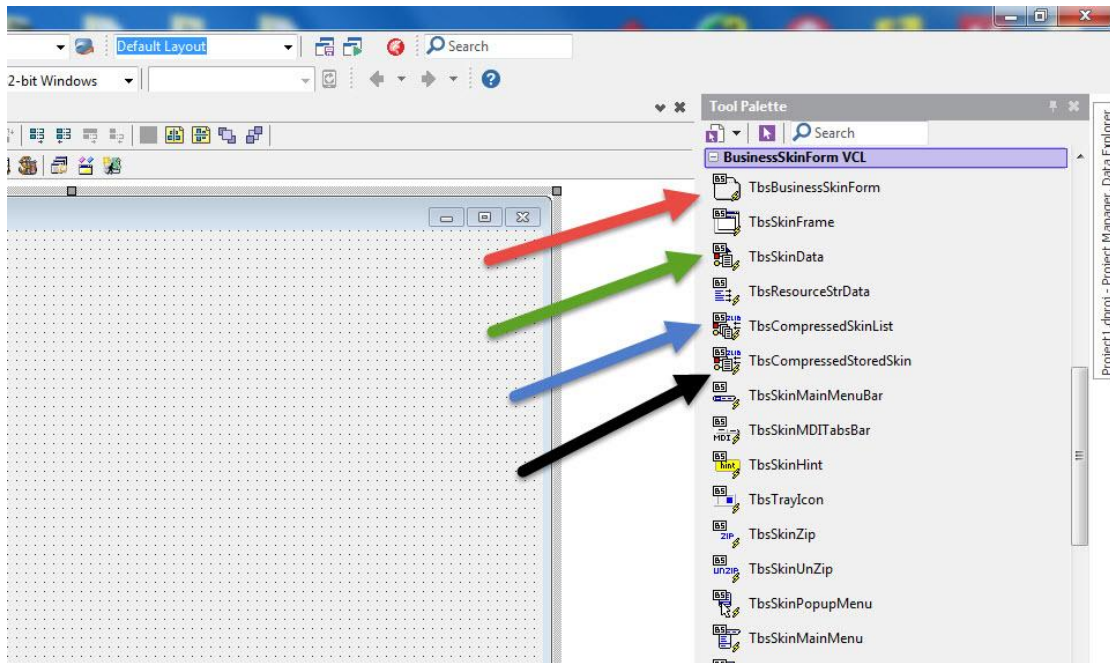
Default Layout

Search

2-bit Windows

Tool Palette

Search

BusinessSkinForm VCL

TbsBusinessSkinForm

TbsSkinFrame

TbsSkinData

TbsResourceStrData

TbsCompressedSkinList

TbsCompressedStoredSkin

TbsSkinMainMenuBar

TbsSkinMDITabsBar

TbsSkinHint

TbsTrayIcon

TbsSkinZip

TbsSkinUnZip

TbsSkinPopupMenu

TbsSkinMainMenu

Project1.dproj - Project Manager

Data Explorer